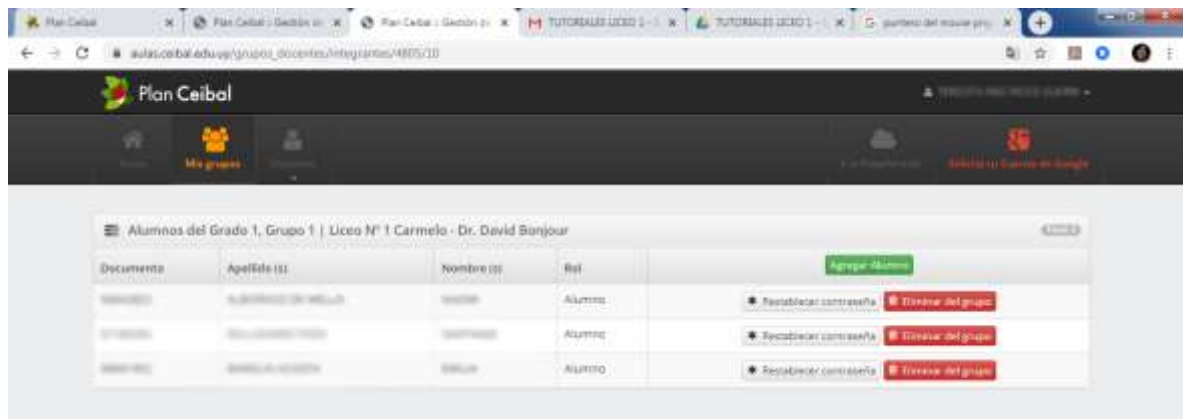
Plan Ceibal | Plan Ceibal | Gestión | Plan Ceibal | Gestión | TUTORIALES LICEO 1 | TUTORIALES LICEO 1 | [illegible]

aulas.ceibal.edu.uy/grupos_docentes/integrantes/4805/10

Plan Ceibal

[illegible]

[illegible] Mis grupos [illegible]

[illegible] Solicitá tu Cuenta de Google

Alumnos del Grado 1, Grupo 1 | Liceo N° 1 Carmelo - Dr. David Bonjour

| Documento | Apellido (s) | Nombre (s) | Rol | Agregar Alumno |
|---|---|---|---|---|
| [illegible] | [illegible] | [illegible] | Alumno | Restablecer contraseña Eliminar del grupo |
| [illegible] | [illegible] | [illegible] | Alumno | Restablecer contraseña Eliminar del grupo |
| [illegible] | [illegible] | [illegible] | Alumno | Restablecer contraseña Eliminar del grupo |